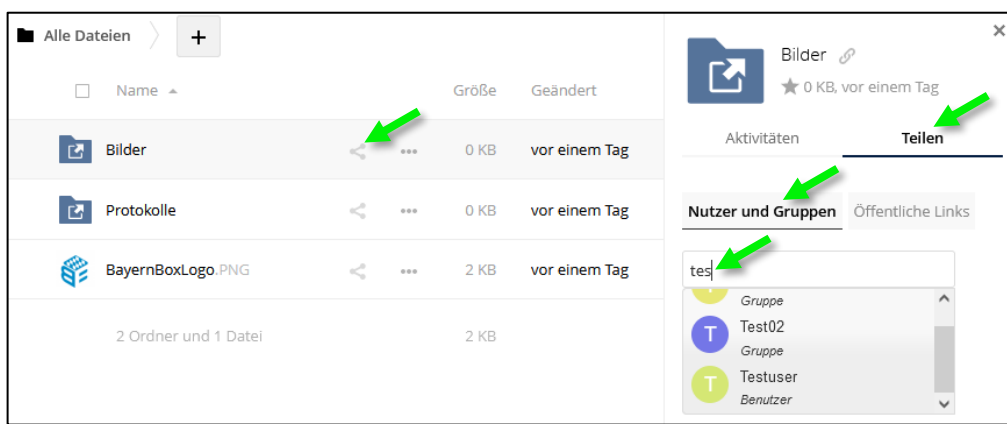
Alle Dateien +

Name ▲ Größe Geändert

Bilder ••• 0 KB vor einem Tag

Protokolle ••• 0 KB vor einem Tag

BayernBoxLogo.PNG ••• 2 KB vor einem Tag

2 Ordner und 1 Datei 2 KB

×

Bilder

0 KB, vor einem Tag

Aktivitäten Teilen

Nutzer und Gruppen Öffentliche Links

tes

Gruppe

T Test02
Gruppe

T Testuser
Benutzer